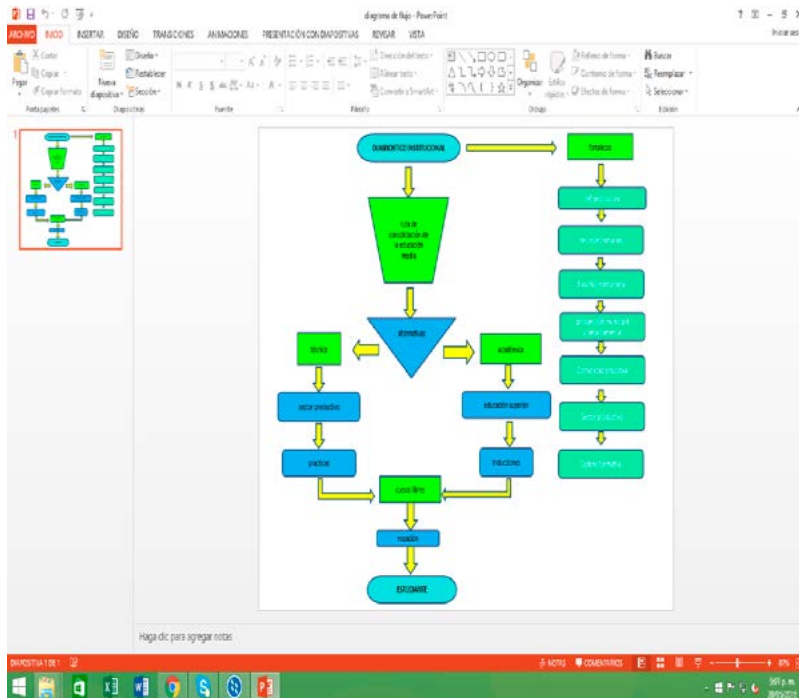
diagrama de flujo - PowerPoint

ARCHIVO INICIO INSERTAR DISEÑO TRANSICIONES ANIMACIONES PRESENTACIÓN CON DIAPOSITIVAS REVISAR VISTA

Iniciar sesión

Cortar
Copiar
Pegar
Copiar formato
Portapapeles
Nueva diapositiva
Diseño
Restablecer
Sección
Diapositivas
Fuente
Dirección del texto
Alinear texto
Convertir a SmartArt
Párrafo
Organizar
Estilos rápidos
Relleno de forma
Contorno de forma
Efectos de forma
Dibujo
Buscar
Reemplazar
Seleccionar
Edición

1

DIAGNOSTICO INSTITUCIONAL

fortalezas

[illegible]

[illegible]

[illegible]

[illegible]

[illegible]

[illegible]

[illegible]

ruta de consolidación de la educación media

alternativas

técnica

académica

sector productivo

educación superior

practicas

inducciones

cursos libres

vocación

ESTUDIANTE

Haga clic para agregar notas

DIAPOSITIVA 1 DE 1

NOTAS COMENTARIOS

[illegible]

9:09 p.m.
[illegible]